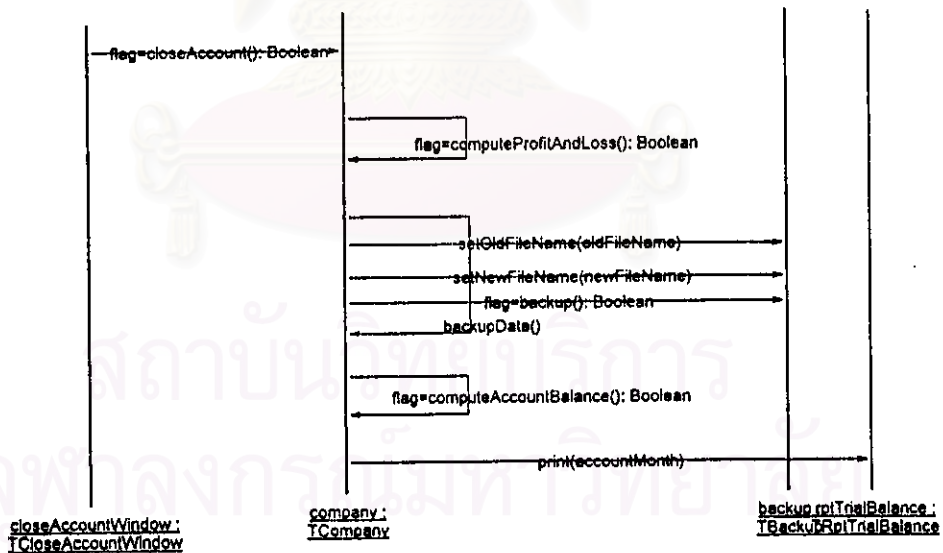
flag=closeAccount(): Boolean

flag=computeProfitAndLoss(): Boolean

setOldFileName(oldFileName)

setNewFileName(newFileName)

flag=backup(): Boolean

backupData()

flag=computeAccountBalance(): Boolean

print(accountMonth)

สถาบันวิทยบริการ
จุฬาลงกรณ์มหาวิทยาลัย

closeAccountWindow : TCloseAccountWindow

company : TCompany

backup rptTrialBalance : TBackupRptTrialBalance